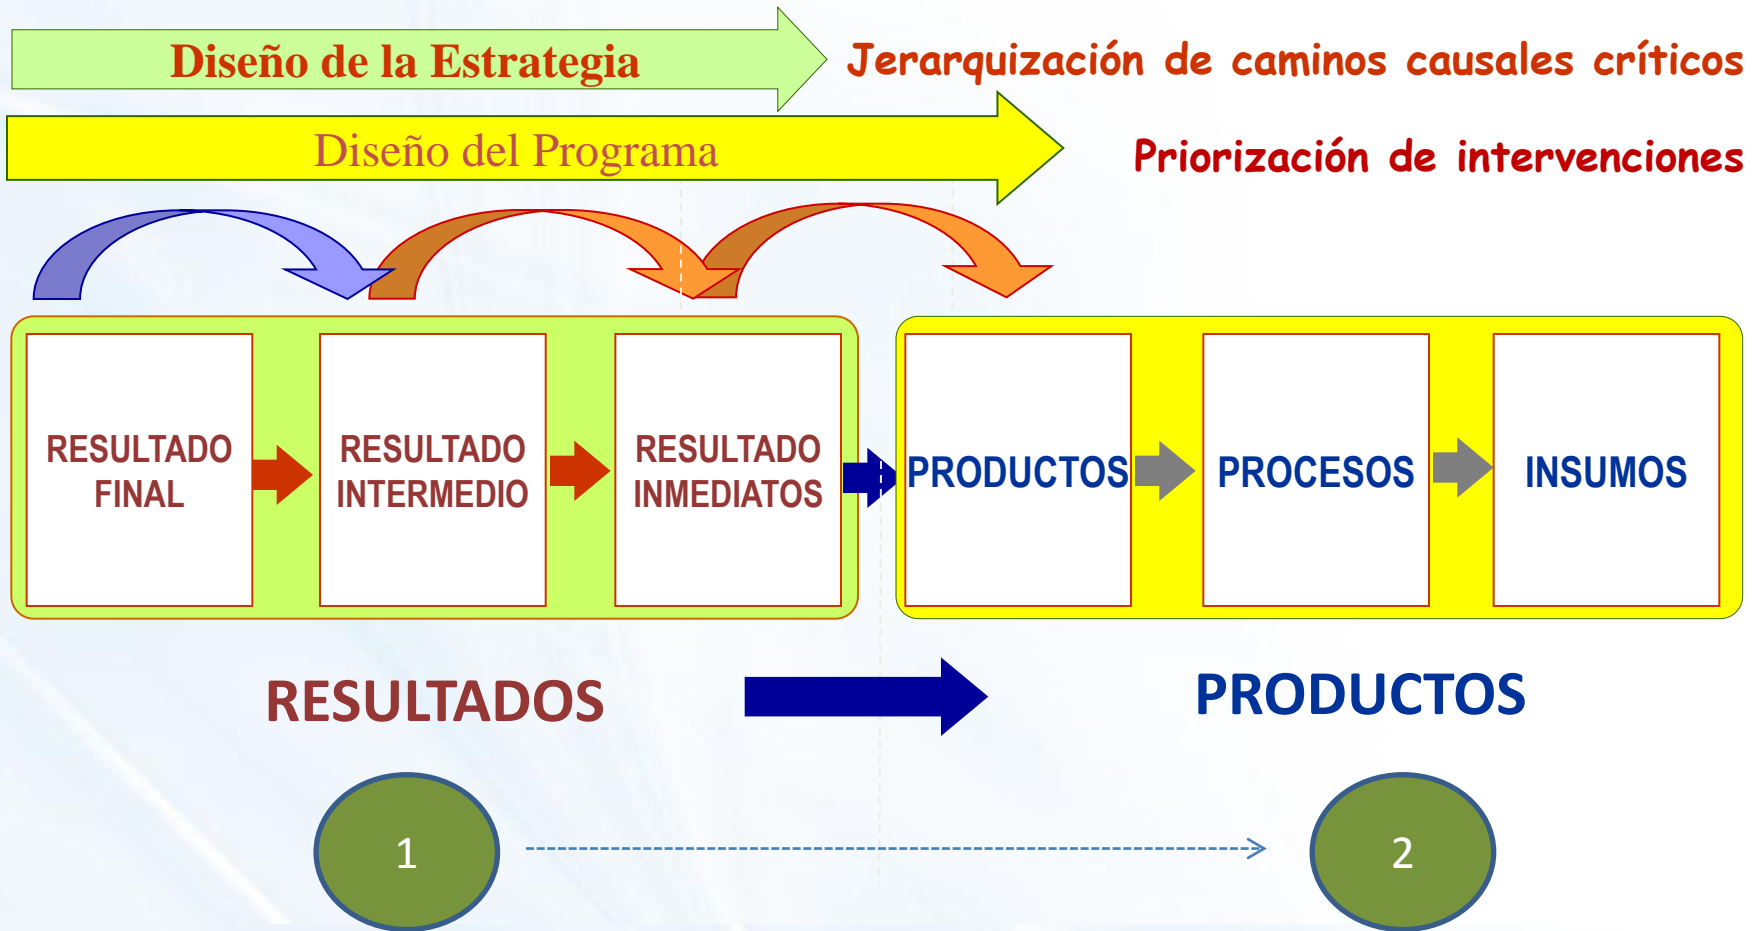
Diseño de la Estrategia

Jerarquización de caminos causales críticos

Diseño del Programa

Priorización de intervenciones

RESULTADO FINAL

RESULTADO INTERMEDIO

RESULTADO INMEDIATOS

PRODUCTOS

PROCESOS

INSUMOS

RESULTADOS

PRODUCTOS

1

2